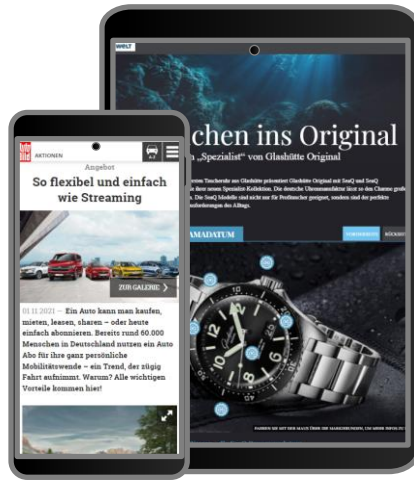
WELT

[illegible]chen ins Original

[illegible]n „Spezialist" von Glashütte Original

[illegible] Glashütte präsentiert Glashütte Original mit SeaQ und SeaQ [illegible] Spezialist-Kollektion. Die deutsche Uhrenmanufaktur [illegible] Die SeaQ Modelle sind nicht nur für Profitaucher geeignet, sondern sind der perfekte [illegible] des Alltags.

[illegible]AMADATUM

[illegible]

Bild

AKTIONEN

Angebot

So flexibel und einfach wie Streaming

ZUR GALERIE

01.11.2021 – Ein Auto kann man kaufen, mieten, leasen, sharen – oder heute einfach abonnieren. Bereits rund 60.000 Menschen in Deutschland nutzen ein Auto Abo für ihre ganz persönliche Mobilitätswende – ein Trend, der zügig Fahrt aufnimmt. Warum? Alle wichtigen Vorteile kommen hier!